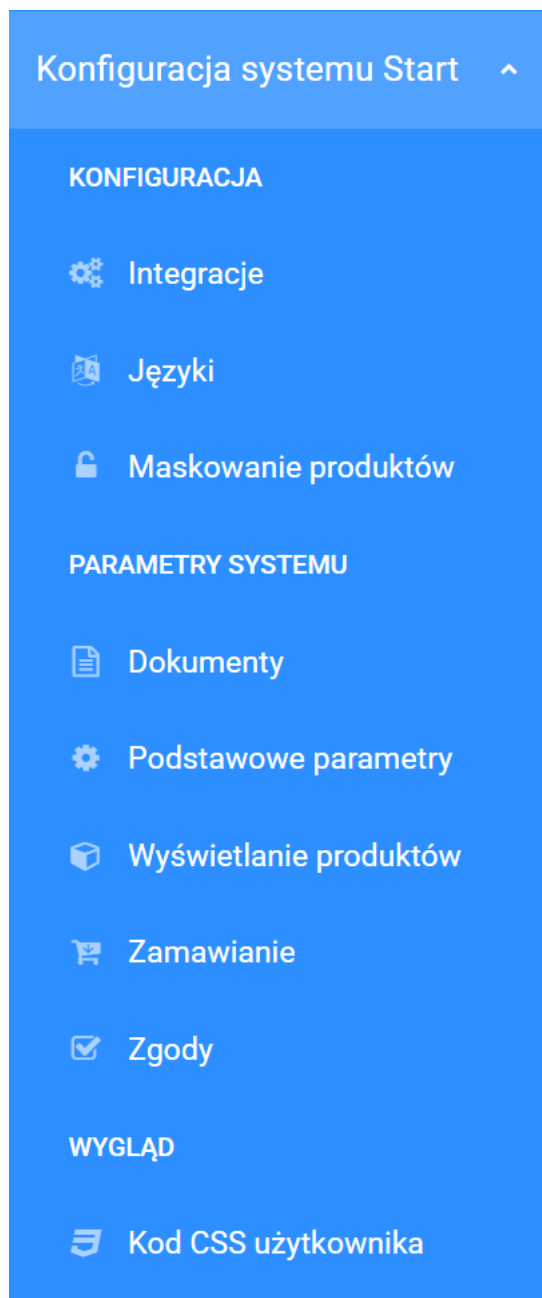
Konfiguracja systemu Start

KONFIGURACJA

Integracje

Języki

Maskowanie produktów

PARAMETRY SYSTEMU

Dokumenty

Podstawowe parametry

Wyświetlanie produktów

Zamawianie

Zgody

WYGLĄD

Kod CSS użytkownika